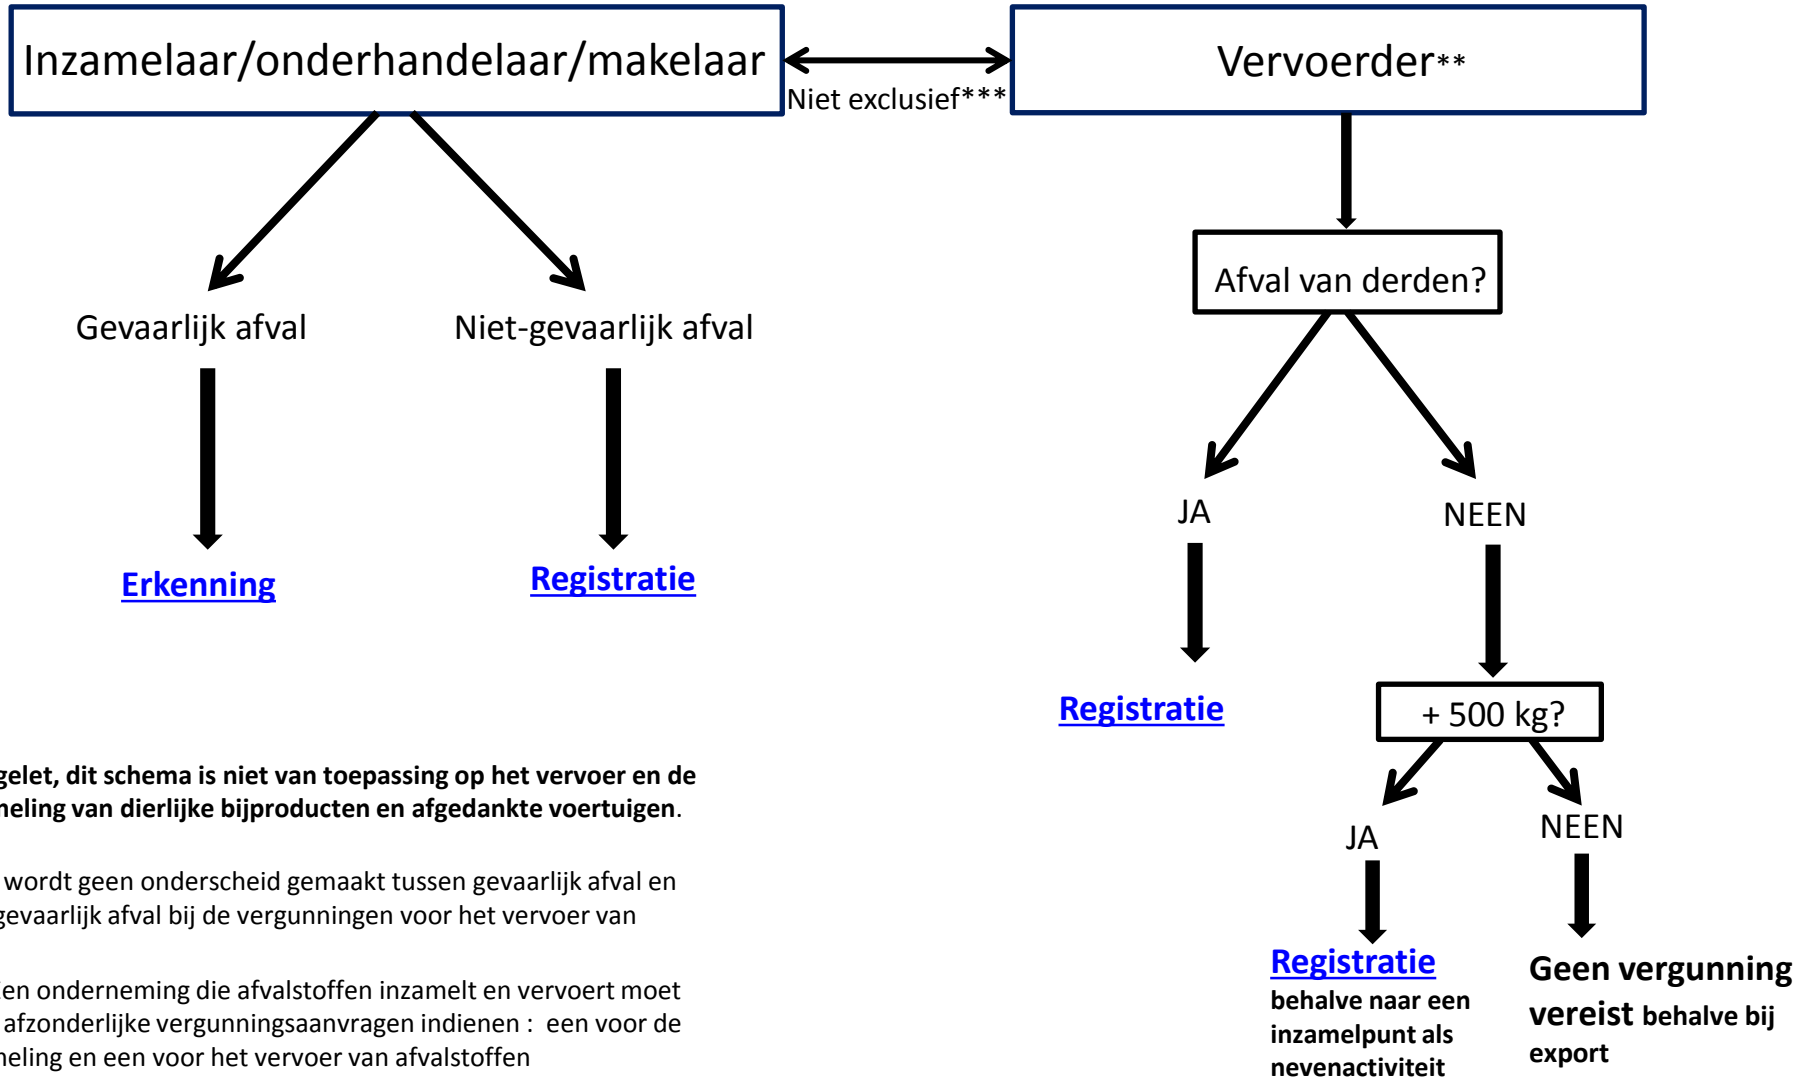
Inzamelaar/onderhandelaar/makelaar

Niet exclusief***

Vervoerder**

Gevaarlijk afval

Niet-gevaarlijk afval

Erkenning

Registratie

Afval van derden?

JA

NEEN

Registratie

+ 500 kg?

JA

NEEN

Registratie behalve naar een inzamelpunt als nevenactiviteit

Geen vergunning vereist behalve bij export

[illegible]gelet, dit schema is niet van toepassing op het vervoer en de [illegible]neling van dierlijke bijproducten en afgedankte voertuigen.

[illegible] wordt geen onderscheid gemaakt tussen gevaarlijk afval en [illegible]gevaarlijk afval bij de vergunningen voor het vervoer van

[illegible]en onderneming die afvalstoffen inzamelt en vervoert moet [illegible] afzonderlijke vergunningsaanvragen indienen : een voor de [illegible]neling en een voor het vervoer van afvalstoffen